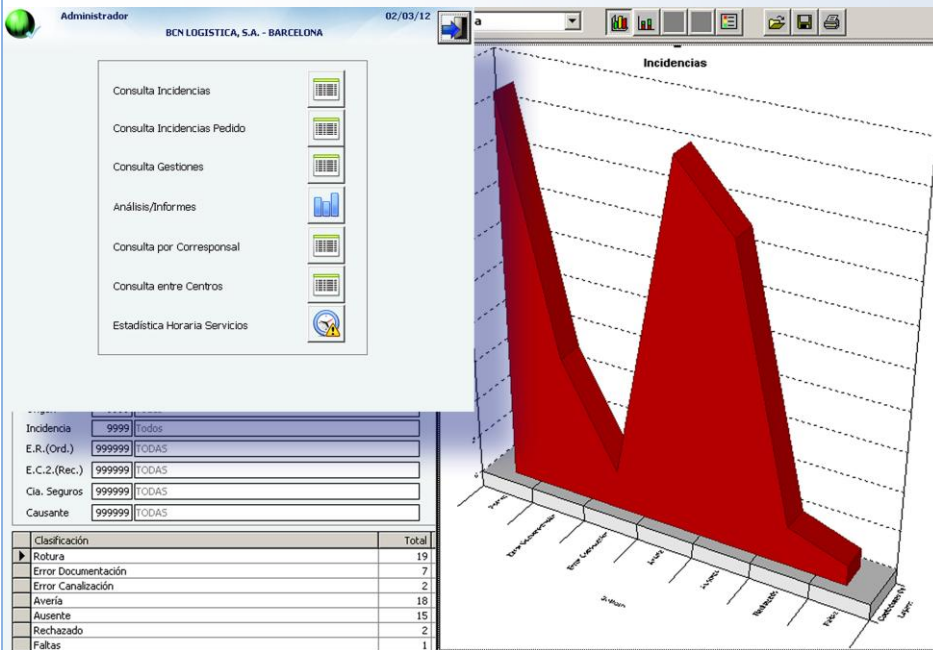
Administrador
BCN LOGISTICA, S.A. - BARCELONA
02/03/12

Consulta Incidencias
Consulta Incidencias Pedido
Consulta Gestiones
Análisis/Informes
Consulta por Corresponsal
Consulta entre Centros
Estadística Horaria Servicios

a

Incidencias

Incidencia | 9999 | Todos
E.R.(Ord.) | 999999 | TODAS
E.C.2.(Rec.) | 999999 | TODAS
Cia. Seguros | 999999 | TODAS
Causante | 999999 | TODAS

| Clasificación | Total |
|---|---|
| Rotura | 19 |
| Error Documentación | 7 |
| Error Canalización | 2 |
| Avería | 18 |
| Ausente | 15 |
| Rechazado | 2 |
| Faltas | 1 |